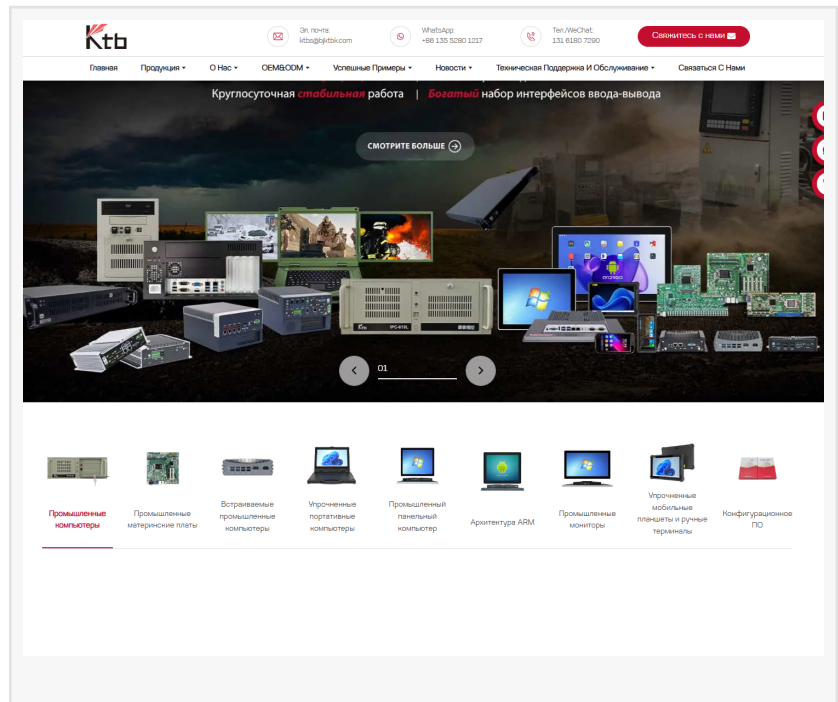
Ktb

Эл. почта:
ktbs@bjktbk.com

WhatsApp:
+86 135 5280 1217

Тел./WeChat:
131 6180 7290

Свяжитесь с нами

Главная Продукция О Нас OEM&ODM Успешные Примеры Новости Техническая Поддержка И Обслуживание Связаться С Нами

Круглосуточная стабильная работа | Богатый набор интерфейсов ввода-вывода

СМОТРИТЕ БОЛЬШЕ

IPC-610L

01

Промышленные компьютеры

Промышленные материнские платы

Встраиваемые промышленные компьютеры

Упрочненные портативные компьютеры

Промышленный панельный компьютер

Архитектура ARM

Промышленные мониторы

Упрочненные мобильные планшеты и ручные терминалы

Конфигурационное ПО